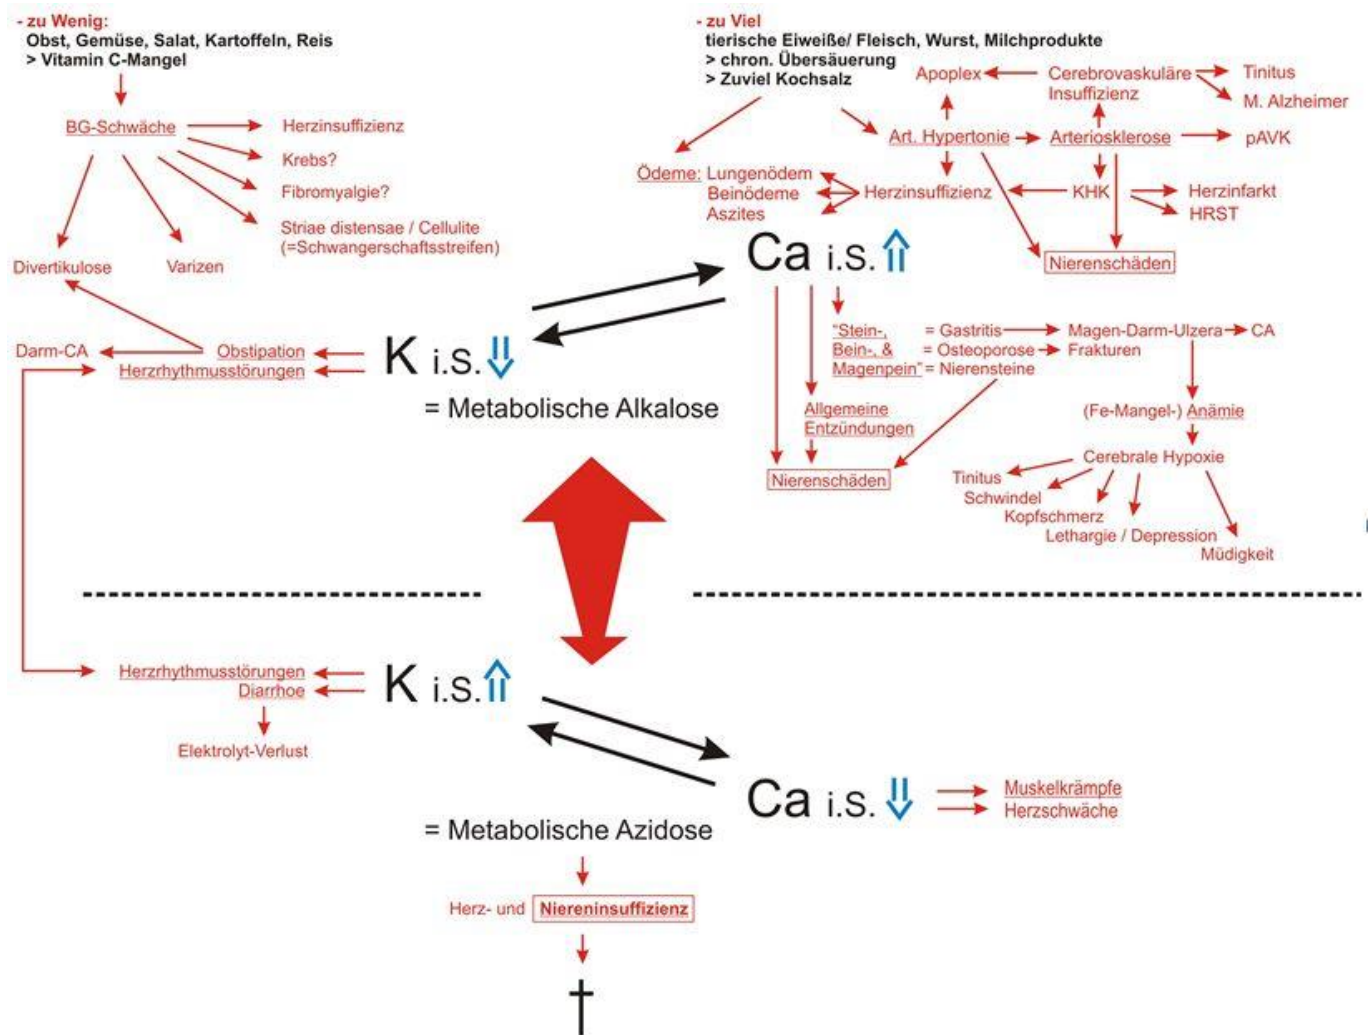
- zu Wenig:
Obst, Gemüse, Salat, Kartoffeln, Reis
> Vitamin C-Mangel

BG-Schwäche
Herzinsuffizienz
Krebs?
Fibromyalgie?
Striae distensae / Cellulite (=Schwangerschaftsstreifen)
Divertikulose
Varizen

- zu Viel
tierische Eiweiße/ Fleisch, Wurst, Milchprodukte
> chron. Übersäuerung
> Zuviel Kochsalz

Apoplex
Cerebrovaskuläre Insuffizienz
Tinitus
M. Alzheimer
Art. Hypertonie
Arteriosklerose
pAVK
Ödeme: Lungenödem
Beinödeme
Aszites
Herzinsuffizienz
KHK
Herzinfarkt
HRST
Nierenschäden

Ca i.S. ⇑

K i.S. ⇓
= Metabolische Alkalose

Darm-CA
Obstipation
Herzrhythmusstörungen

"Stein-, Bein-, & Magenpein" = Gastritis = Osteoporose = Nierensteine
Magen-Darm-Ulzera
CA
Frakturen
Allgemeine Entzündungen
Nierenschäden
(Fe-Mangel-) Anämie
Cerebrale Hypoxie
Tinitus
Schwindel
Kopfschmerz
Lethargie / Depression
Müdigkeit

Herzrhythmusstörungen
Diarrhoe
Elektrolyt-Verlust

K i.S. ⇑
= Metabolische Azidose

Ca i.S. ⇓
Muskelkrämpfe
Herzschwäche

Herz- und Niereninsuffizienz
†